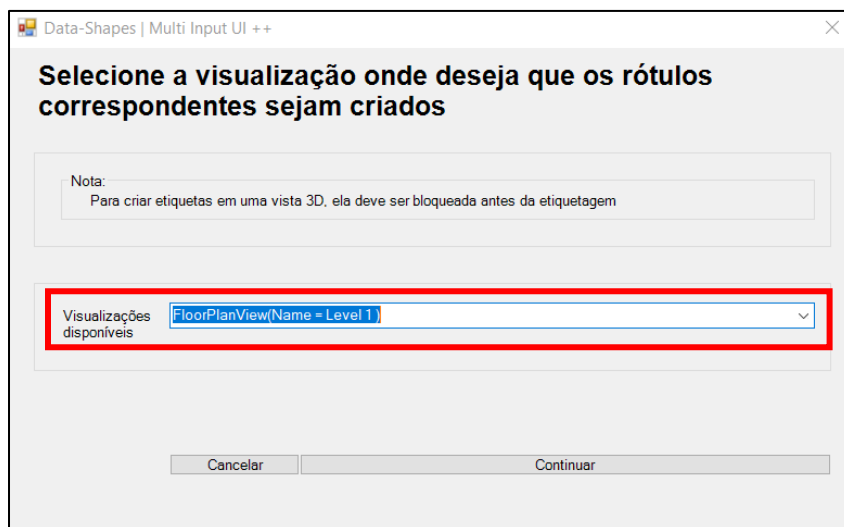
Data-Shapes | Multi Input UI ++

Selecione a visualização onde deseja que os rótulos correspondentes sejam criados

Nota:
Para criar etiquetas em uma vista 3D, ela deve ser bloqueada antes da etiquetagem

Visualizações disponíveis
FloorPlanView(Name = Level 1 )

Cancelar
Continuar